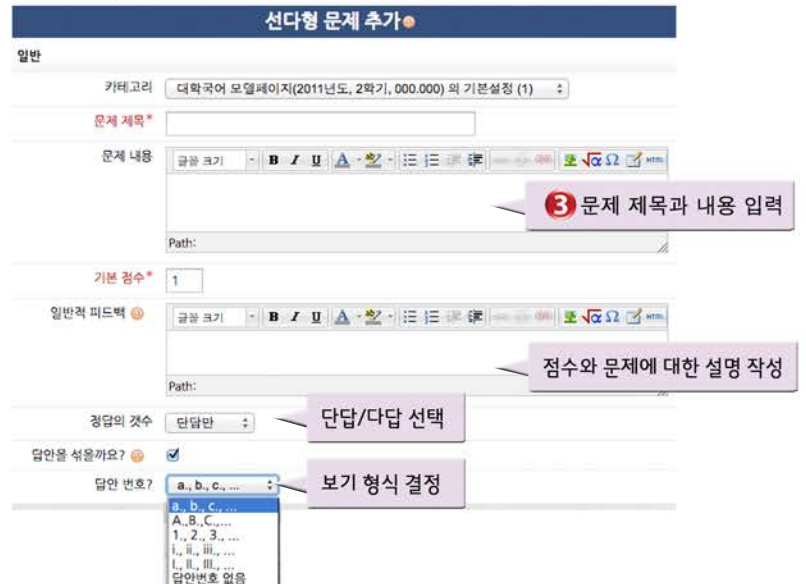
선다형 문제 추가

일반

카테고리 대학국어 모델페이지(2011년도, 2학기, 000.000) 의 기본설정 (1)

문제 제목*

문제 내용 글꼴 크기 B I U A

Path:

3 문제 제목과 내용 입력

기본 점수* 1

일반적 피드백 글꼴 크기 B I U A

Path:

점수와 문제에 대한 설명 작성

정답의 갯수 단답만

단답/다답 선택

답안을 섞을까요?

답안 번호? a., b., c., ...

보기 형식 결정

a., b., c., ...
A.,B.,C.,...
1., 2., 3., ...
i., ii., iii., ...
I., II., III., ...
답안번호 없음